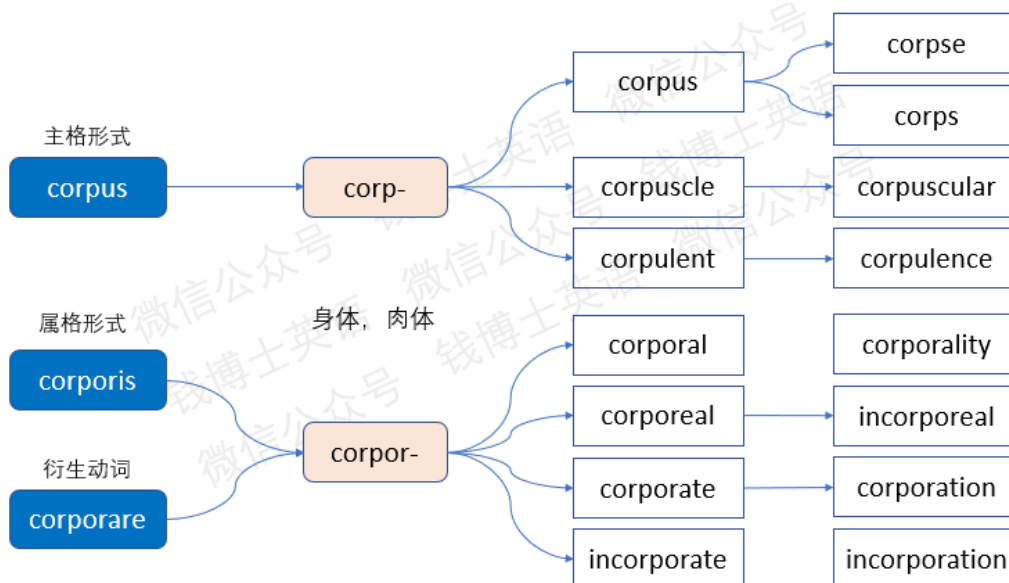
主格形式
corpus

corp-

corpus
corpse
corps
corpuscle
corpuscular
corpulent
corpulence

身体，肉体

属格形式
corporis

衍生动词
corporare

corpor-

corporal
corporality
corporeal
incorporeal
corporate
corporation
incorporate
incorporation

微信公众号 钱博士英语